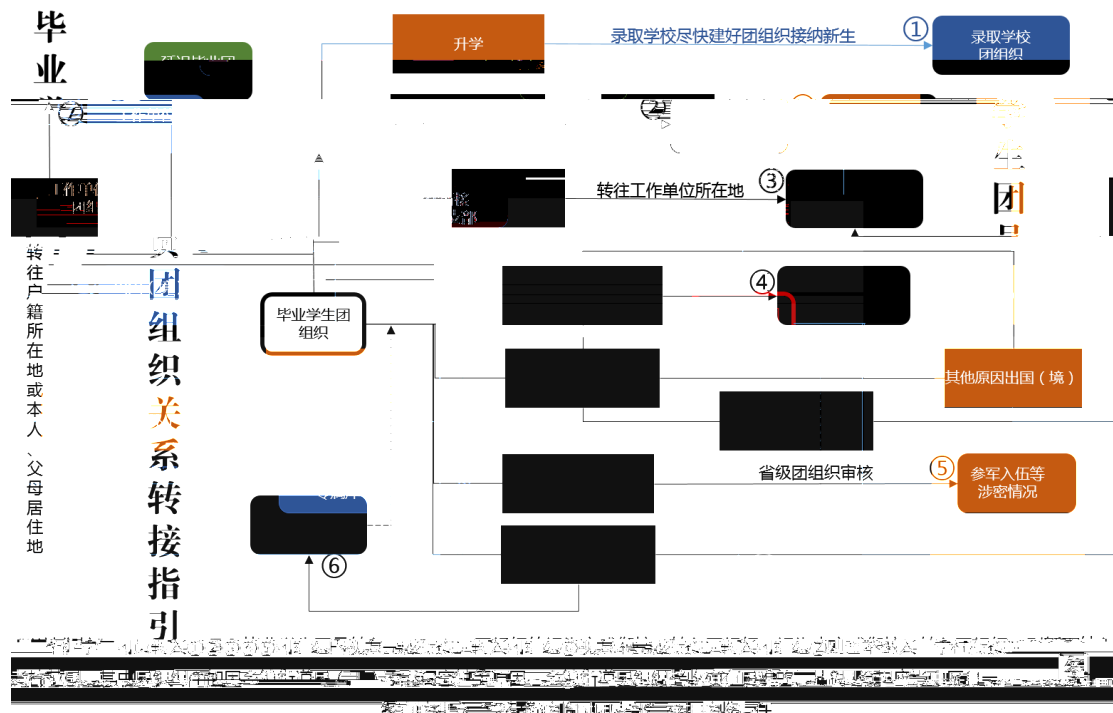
毕
业

升学

录取学校尽快建好团组织接纳新生

①

录取学校团组织

②

转往工作单位所在地

③

转往户籍所在地或本人、父母居住地

团组织关系转接指引

毕业学生团组织

④

其他原因出国（境）

省级团组织审核

⑤

参军入伍等涉密情况

⑥

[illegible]